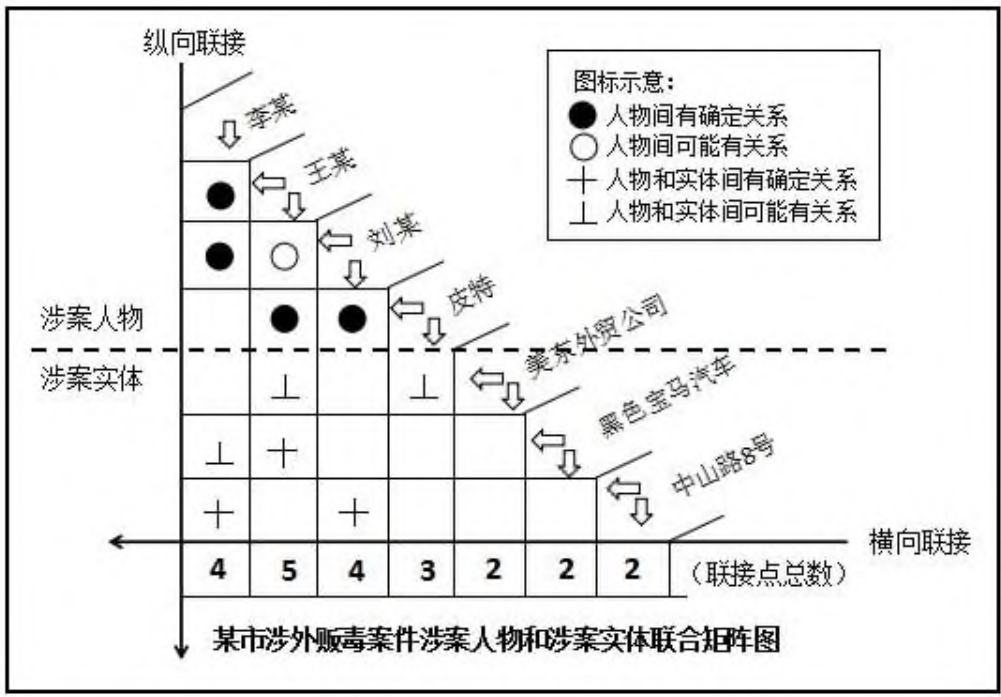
纵向联接

图标示意：
● 人物间有确定关系
○ 人物间可能有关系
┼ 人物和实体间有确定关系
⊥ 人物和实体间可能有关系

李某
王某
刘某
皮特
美东外贸公司
黑色宝马汽车
中山路8号

涉案人物
涉案实体

| ● | | | | | | |
|---|---|---|---|---|---|---|
| ● | ○ | | | | | |
| | ● | ● | | | | |
| | ⊥ | | ⊥ | | | |
| ⊥ | ┼ | | | | | |
| ┼ | | ┼ | | | | |
| 4 | 5 | 4 | 3 | 2 | 2 | 2 |

横向联接

（联接点总数）

某市涉外贩毒案件涉案人物和涉案实体联合矩阵图